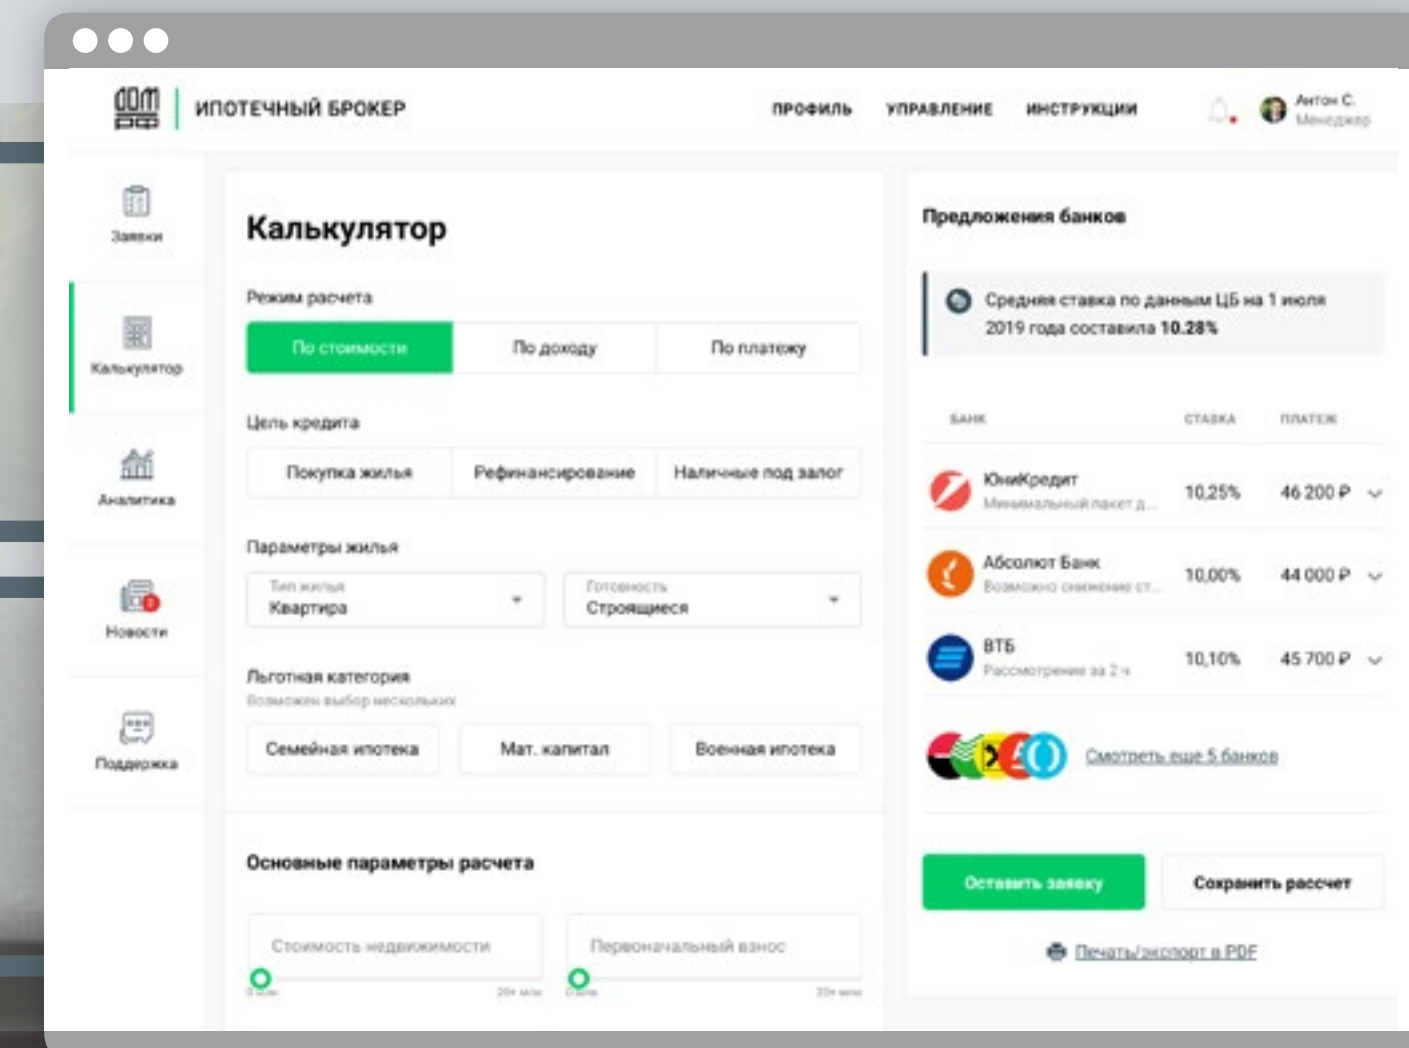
дом рф | ИПОТЕЧНЫЙ БРОКЕР

ПРОФИЛЬ УПРАВЛЕНИЕ ИНСТРУКЦИИ

Антон С.
Менеджер

Заявки
Калькулятор
Аналитика
Новости
Поддержка

Калькулятор

Режим расчета

По стоимости | По доходу | По платежу

Цель кредита

Покупка жилья | Рефинансирование | Наличные под залог

Параметры жилья

Тип жилья
Квартира

Готовность
Строящиеся

Льготная категория
Возможен выбор нескольких

Семейная ипотека | Мат. капитал | Военная ипотека

Основные параметры расчета

Стоимость недвижимости
0 млн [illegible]

Первоначальный взнос
0 млн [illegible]

Предложения банков

Средняя ставка по данным ЦБ на 1 июля 2019 года составила 10.28%

| БАНК | СТАВКА | ПЛАТЕЖ |
|---|---|---|
| ЮниКредит Минимальный пакет д... | 10,25% | 46 200 ₽ |
| Абсолют Банк Возможно снижение ст... | 10,00% | 44 000 ₽ |
| ВТБ Рассмотрение за 2 ч | 10,10% | 45 700 ₽ |

Смотреть еще 5 банков

Оставить заявку
Сохранить рассчет

Печать/экспорт в PDF